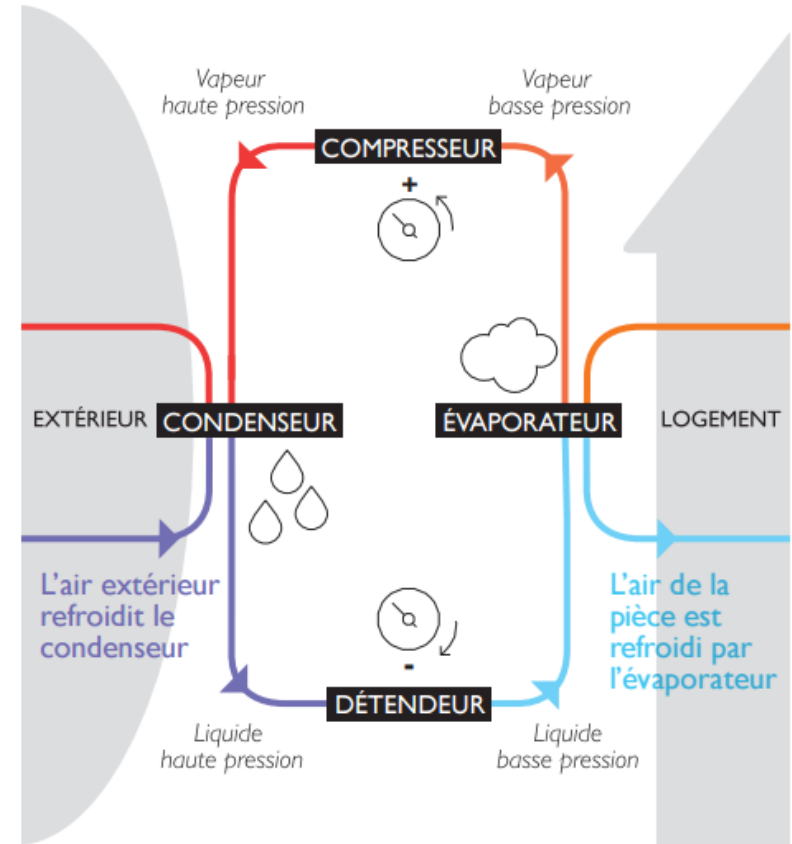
Vapeur haute pression

Vapeur basse pression

COMPRESSEUR

+

EXTÉRIEUR

CONDENSEUR

ÉVAPORATEUR

LOGEMENT

L'air extérieur refroidit le condenseur

L'air de la pièce est refroidi par l'évaporateur

-

DÉTENDEUR

Liquide haute pression

Liquide basse pression